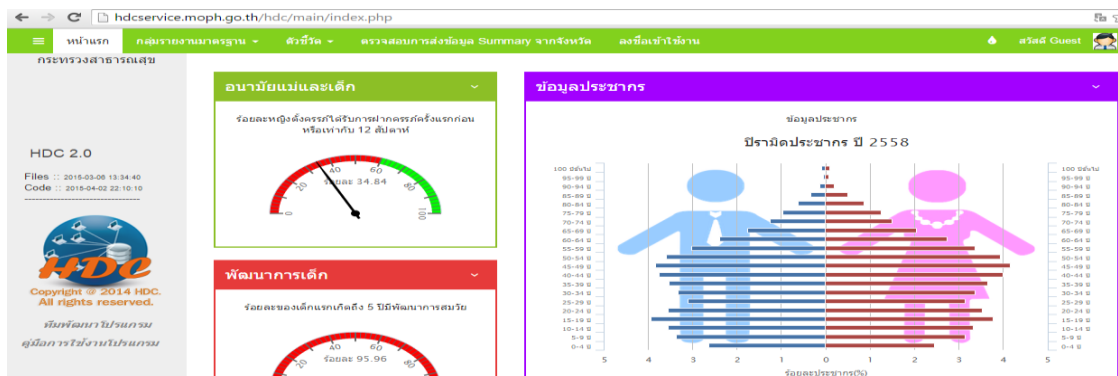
hdcservice.moph.go.th/hdc/main/index.php

หน้าแรก กลุ่มรายงานมาตรฐาน ▾ ตัวชี้วัด ▾ ตรวจสอบการส่งข้อมูล Summary จากจังหวัด ลงชื่อเข้าใช้งาน สวัสดี Guest

กระทรวงสาธารณสุข

HDC 2.0

Files :: 2015-03-06 13:34:40
Code :: 2015-04-02 22:10:10

HDC

Copyright @ 2014 HDC.
All rights reserved.

ทีมพัฒนาโปรแกรม
คู่มือการใช้งานโปรแกรม

อนามัยแม่และเด็ก

ร้อยละหญิงตั้งครรภ์ได้รับการฝากครรภ์ครั้งแรกก่อนหรือเท่ากับ 12 สัปดาห์

ร้อยละ 34.84

0 20 40 60 80 100

พัฒนาการเด็ก

ร้อยละของเด็กแรกเกิดถึง 5 ปีมีพัฒนาการสมวัย

ร้อยละ 95.96

ข้อมูลประชากร

ข้อมูลประชากร

ปิรามิดประชากร ปี 2558

100 ปีขึ้นไป
95-99 ปี
90-94 ปี
85-89 ปี
80-84 ปี
75-79 ปี
70-74 ปี
65-69 ปี
60-64 ปี
55-59 ปี
50-54 ปี
45-49 ปี
40-44 ปี
35-39 ปี
30-34 ปี
25-29 ปี
20-24 ปี
15-19 ปี
10-14 ปี
5-9 ปี
0-4 ปี

5 4 3 2 1 0 1 2 3 4 5

ร้อยละประชากร(%)